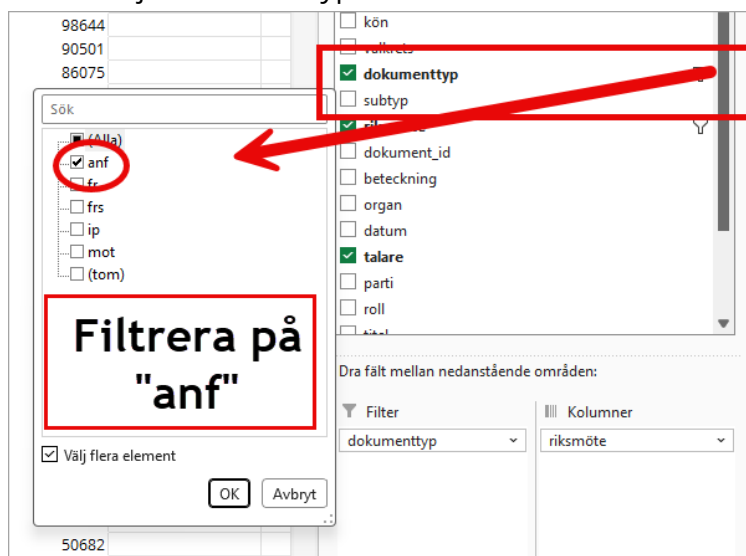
98644
90501
86075

Sök
(Alla)
anf
fr
frs
ip
mot
(tom)

Filtrera på "anf"

Välj flera element
OK
Avbryt

50682

kön
valkrets
dokumenttyp
subtyp
riksmöte
dokument_id
beteckning
organ
datum
talare
parti
roll
titel

Dra fält mellan nedanstående områden:
Filter
dokumenttyp
Kolumner
riksmöte